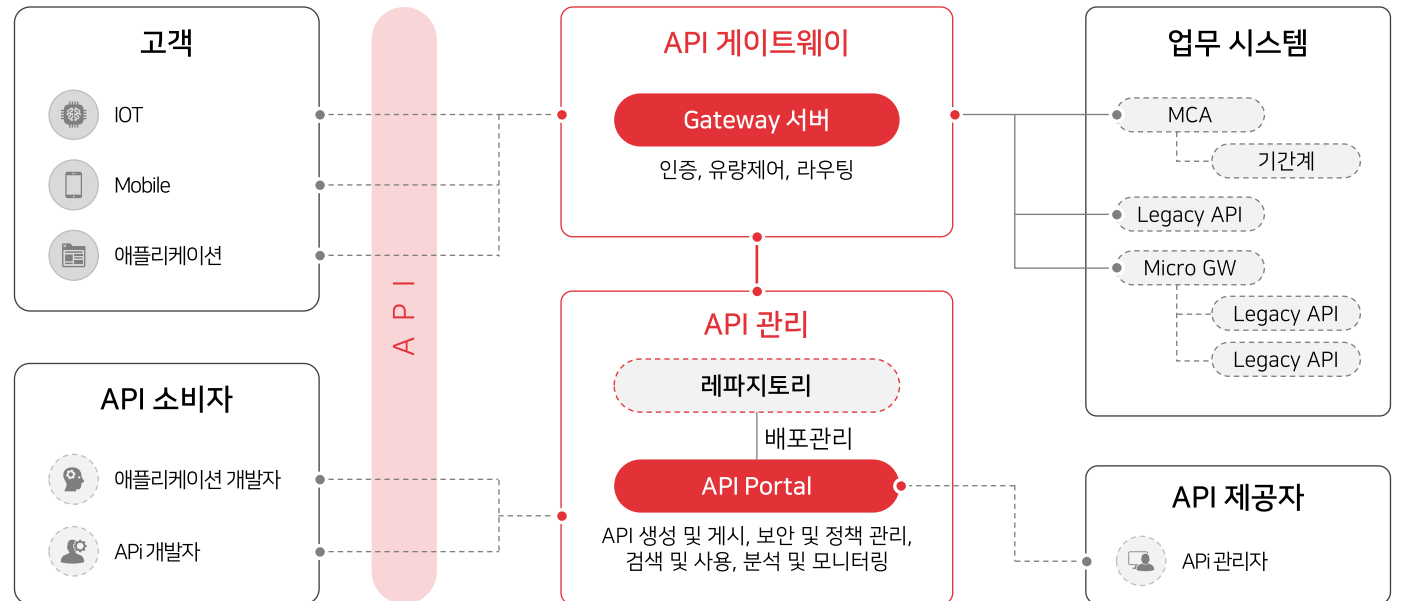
고객

IOT

Mobile

애플리케이션

API 소비자

애플리케이션 개발자

APi 개발자

A P I

API 게이트웨이

Gateway 서버

인증, 유량제어, 라우팅

API 관리

레파지토리

배포관리

API Portal

API 생성 및 게시, 보안 및 정책 관리, 검색 및 사용, 분석 및 모니터링

업무 시스템

MCA

기간계

Legacy API

Micro GW

Legacy API

Legacy API

API 제공자

APi 관리자